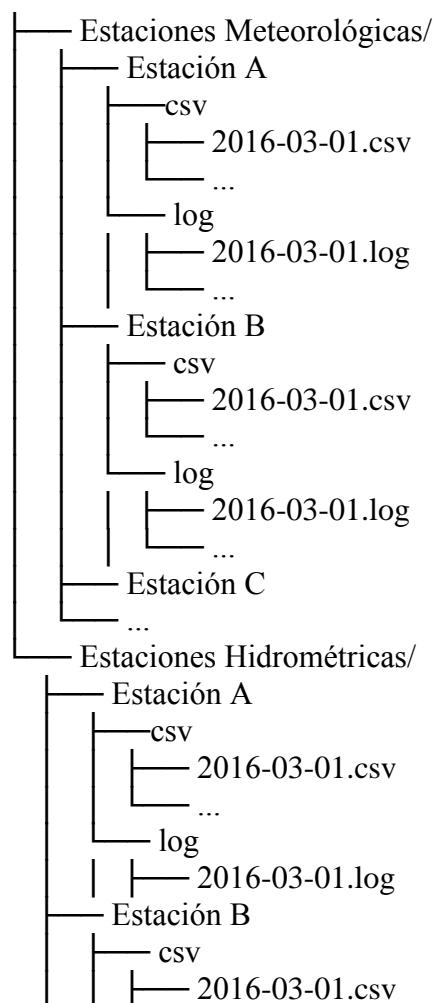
Estaciones Meteorológicas/
Estación A
csv
2016-03-01.csv
...
log
2016-03-01.log
...
Estación B
csv
2016-03-01.csv
...
log
2016-03-01.log
...
Estación C
...
Estaciones Hidrométricas/
Estación A
csv
2016-03-01.csv
...
log
2016-03-01.log
Estación B
csv
2016-03-01.csv